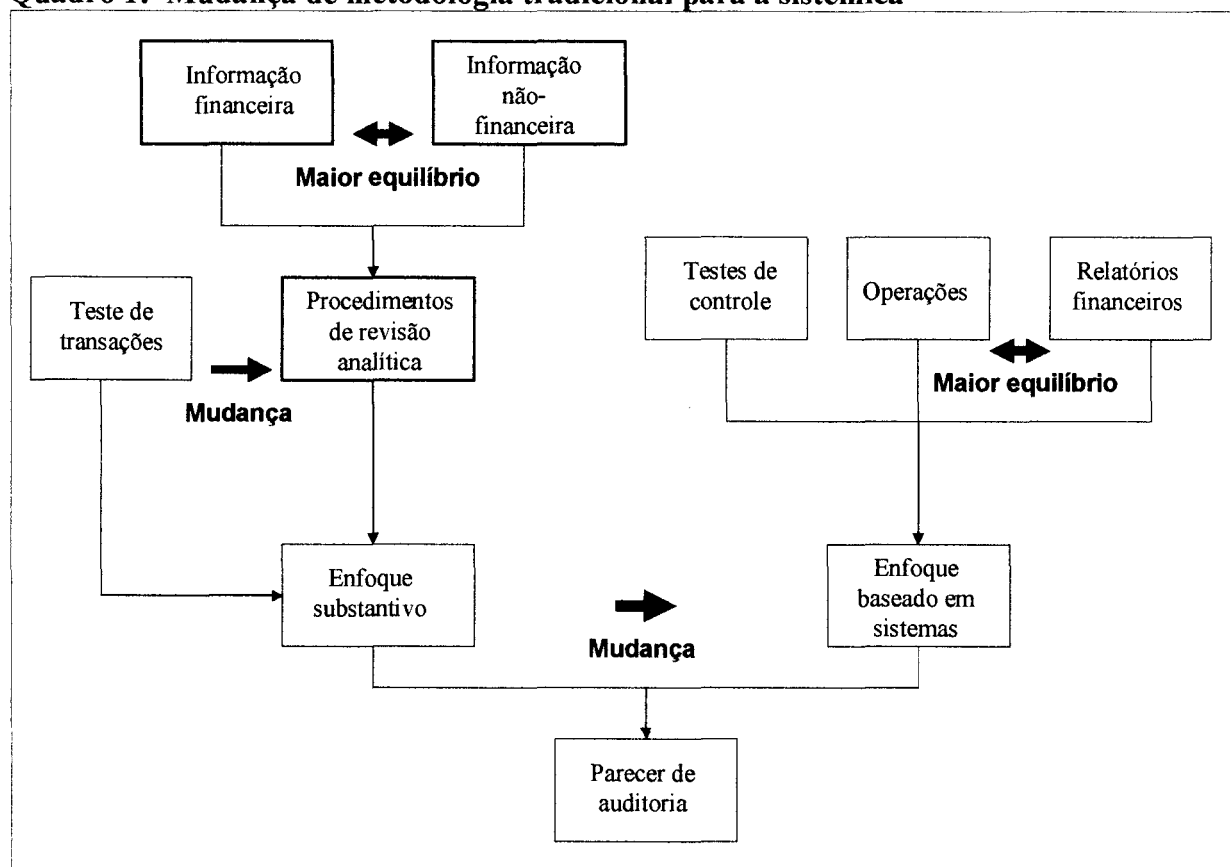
Quadro 1: Mudança de metodologia tradicional para a sistêmica

Informação financeira

Informação não-financeira

Maior equilíbrio

Testes de controle

Operações

Relatórios financeiros

Teste de transações

Procedimentos de revisão analítica

Maior equilíbrio

Mudança

Enfoque substantivo

Enfoque baseado em sistemas

Mudança

Parecer de auditoria